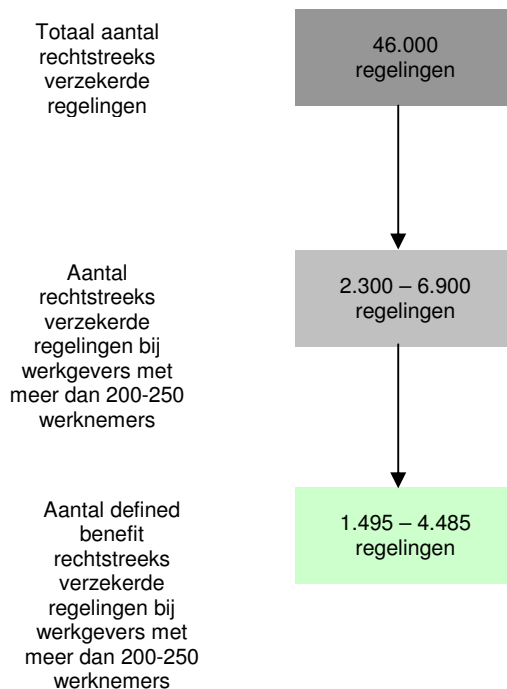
Totaal aantal rechtstreeks verzekerde regelingen

46.000 regelingen

Aantal rechtstreeks verzekerde regelingen bij werkgevers met meer dan 200-250 werknemers

2.300 – 6.900 regelingen

Aantal defined benefit rechtstreeks verzekerde regelingen bij werkgevers met meer dan 200-250 werknemers

1.495 – 4.485 regelingen